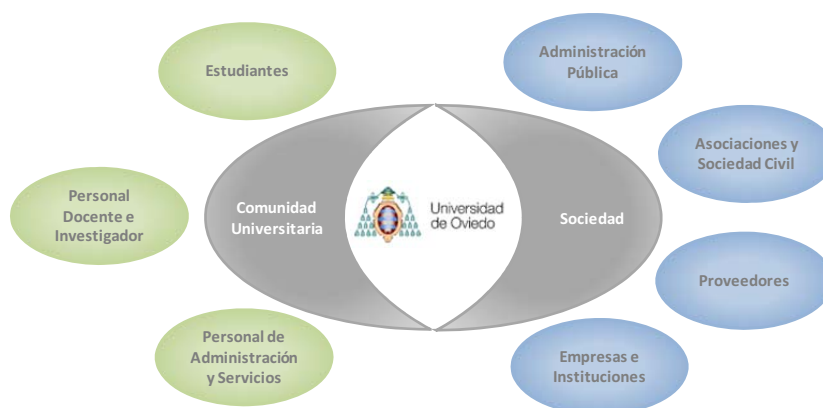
Estudiantes

Personal Docente e Investigador

Personal de Administración y Servicios

Comunidad Universitaria

Universidad de Oviedo

Sociedad

Administración Pública

Asociaciones y Sociedad Civil

Proveedores

Empresas e Instituciones